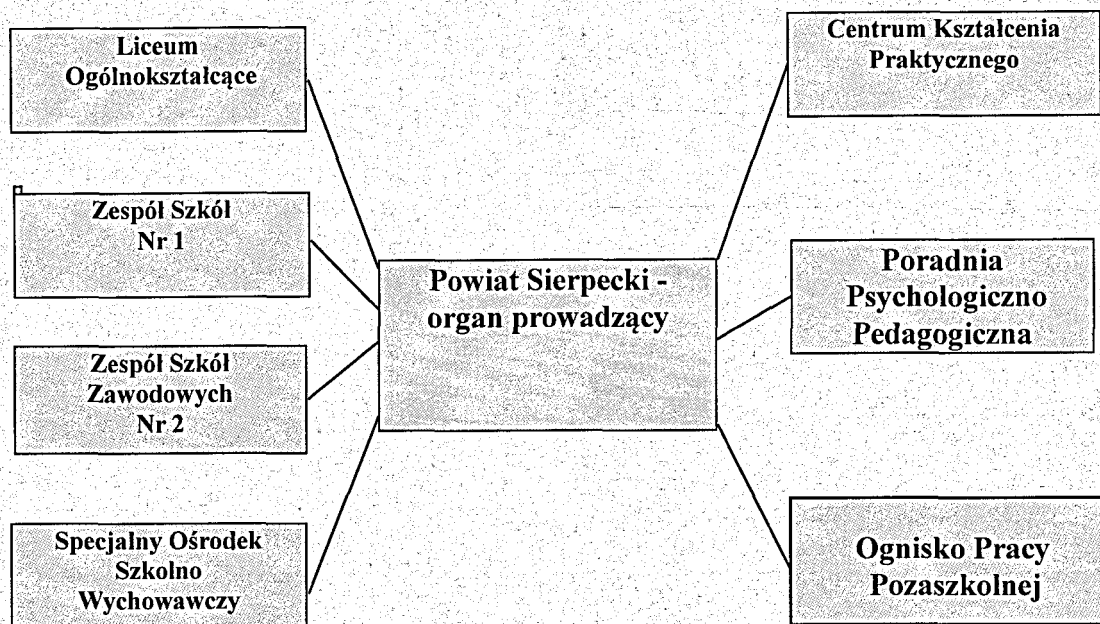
Liceum Ogólnokształcące

Zespół Szkół Nr 1

Zespół Szkół Zawodowych Nr 2

Specjalny Ośrodek Szkolno Wychowawczy

Powiat Sierpecki - organ prowadzący

Centrum Kształcenia Praktycznego

Poradnia Psychologiczno Pedagogiczna

Ognisko Pracy Pozaszkolnej